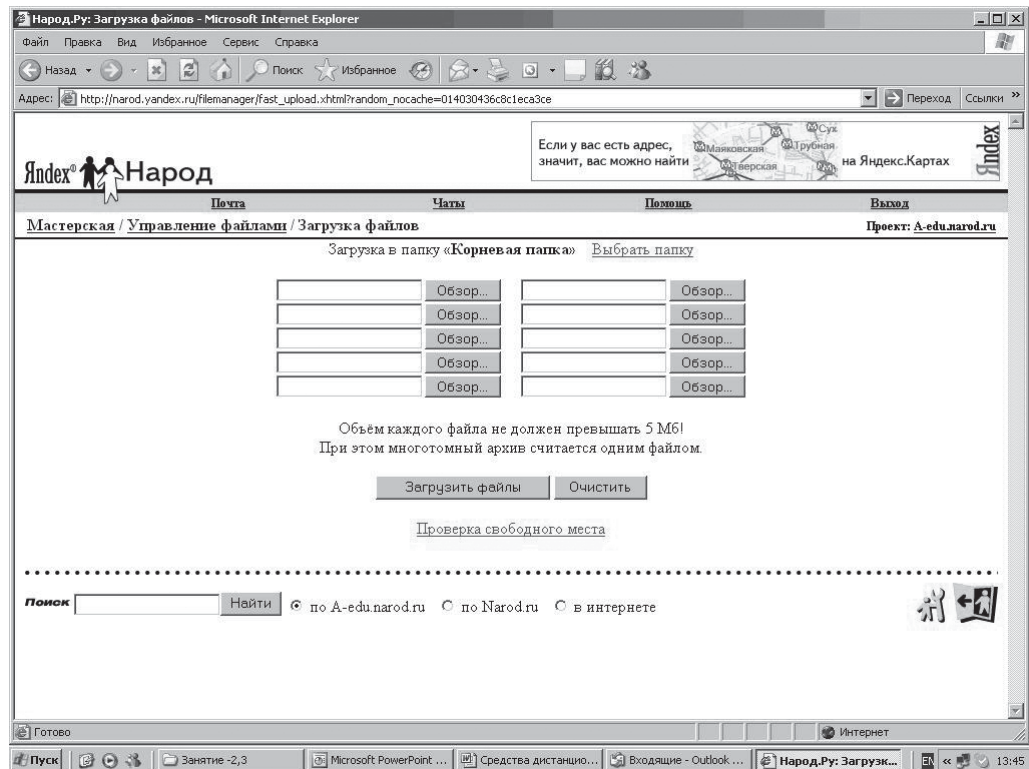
Народ.Ру: Загрузка файлов - Microsoft Internet Explorer

Файл Правка Вид Избранное Сервис Справка

Назад Поиск Избранное

Адрес: http://narod.yandex.ru/filemanager/fast_upload.xhtml?random_nocache=014030436c8c1eca3ce Переход Ссылки

Яndex Народ

Если у вас есть адрес, значит, вас можно найти на Яндекс.Картах

Маяковская Трубная Тверская Сух

Яndex

Почта Чаты Помощь Выход

Мастерская / Управление файлами / Загрузка файлов

Проект: A-edu.narod.ru

Загрузка в папку «Корневая папка» Выбрать папку

Обзор... Обзор...
Обзор... Обзор...
Обзор... Обзор...
Обзор... Обзор...
Обзор... Обзор...

Объём каждого файла не должен превышать 5 Мб!
При этом многотомный архив считается одним файлом.

Загрузить файлы Очистить

Проверка свободного места

Поиск Найти по A-edu.narod.ru по Narod.ru в интернете

Готово Интернет

Пуск Занятие -2,3 Microsoft PowerPoint ... Средства дистанцио... Входящие - Outlook ... Народ.Ру: Загрузк... EN 13:45